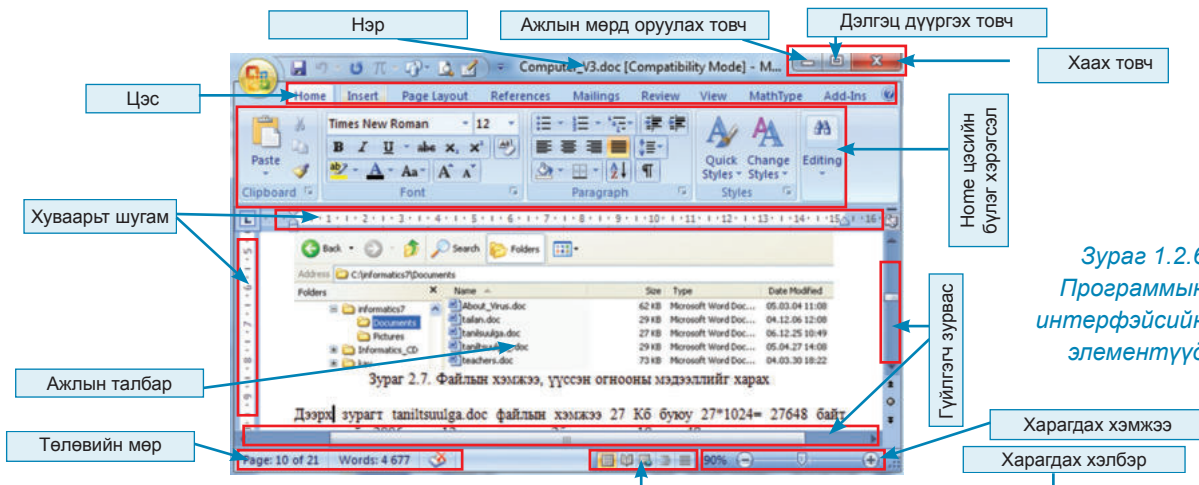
Нэр

Ажлын мөрд оруулах товч

Дэлгэц дүүргэх товч

Хаах товч

Цэс

Computer_V3.doc [Compatibility Mode] - M...

Home Insert Page Layout References Mailings Review View MathType Add-Ins

Paste

Clipboard

Times New Roman 12

B I U abe $x_2$ $x^2$

Aa A A

Font

Paragraph

Quick Styles

Change Styles

Styles

Editing

Home цэсийн бүлэг хэрэгсэл

Хуваарьт шугам

Зураг 1.2.6 Программын интерфэйсийн элементүүд

Back Search Folders

Address C:\informatics7\Documents

Folders

informatics7

Documents

Pictures

Informatics_CD

| Name | Size | Type | Date Modified |
|---|---|---|---|
| About_Virus.doc | 62 KB | Microsoft Word Doc... | 05.03.04 11:08 |
| tailan.doc | 29 KB | Microsoft Word Doc... | 04.12.06 12:08 |
| taniltsuulga.doc | 27 KB | Microsoft Word Doc... | 06.12.25 10:49 |
| taniltsuulga.doc | 29 KB | Microsoft Word Doc... | 05.04.27 14:08 |
| teachers.doc | 73 KB | Microsoft Word Doc... | 04.03.30 18:22 |

Гүйлгэч зурвас

Ажлын талбар

Зураг 2.7. Файлын хэмжээ, үүссэн огнооны мэдээллийг харах

Дээрх зурагт taniltsuulga.doc файлын хэмжээ 27 Кб буюу 27*1024= 27648 байт

Харагдах хэмжээ

Төлөвийн мөр

Page: 10 of 21 Words: 4 677

90%

Харагдах хэлбэр